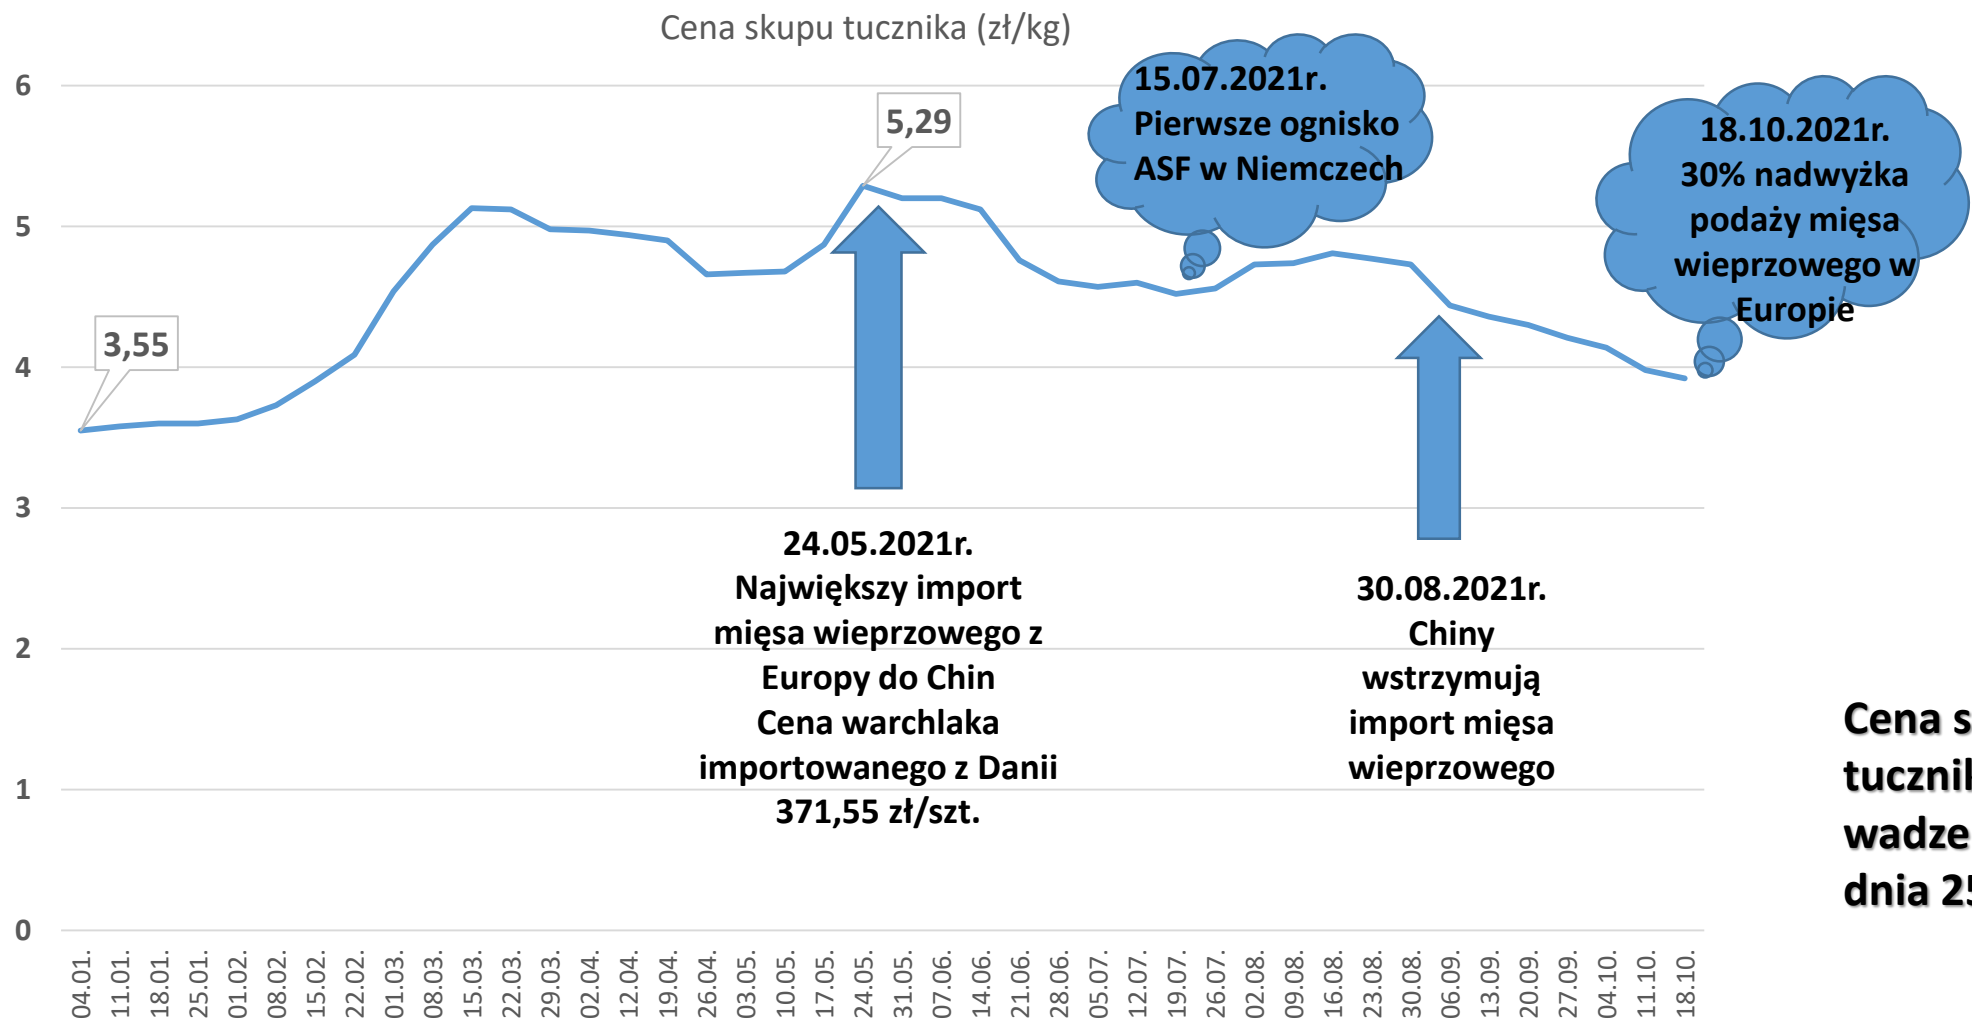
Cena skupu tucznika (zł/kg)

6
5
4
3
2
1
0

3,55

5,29

15.07.2021r. Pierwsze ognisko ASF w Niemczech

18.10.2021r. 30% nadwyżka podaży mięsa wieprzowego w Europie

24.05.2021r. Największy import mięsa wieprzowego z Europy do Chin Cena warchlaka importowanego z Danii 371,55 zł/szt.

30.08.2021r. Chiny wstrzymują import mięsa wieprzowego

Cena s tucznil wadze dnia 25

04.01. 11.01. 18.01. 25.01. 01.02. 08.02. 15.02. 22.02. 01.03. 08.03. 15.03. 22.03. 29.03. 02.04. 12.04. 19.04. 26.04. 03.05. 10.05. 17.05. 24.05. 31.05. 07.06. 14.06. 21.06. 28.06. 05.07. 12.07. 19.07. 26.07. 02.08. 09.08. 16.08. 23.08. 30.08. 06.09. 13.09. 20.09. 27.09. 04.10. 11.10. 18.10.